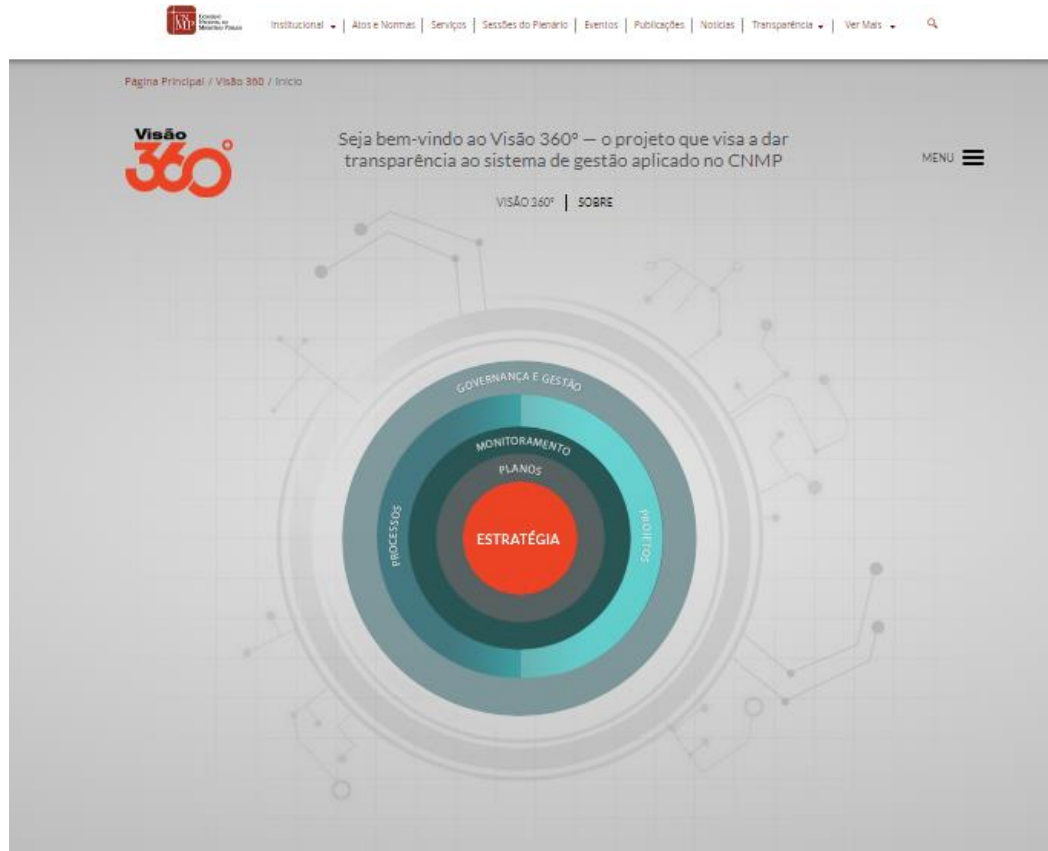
CNMP Conselho Nacional do Ministério Público

Institucional | Atos e Normas | Serviços | Sessões do Plenário | Eventos | Publicações | Notícias | Transparência | Ver Mais

Página Principal / Visão 360 / Início

Visão 360°

Seja bem-vindo ao Visão 360º — o projeto que visa a dar transparência ao sistema de gestão aplicado no CNMP

MENU

VISÃO 360º | SOBRE

GOVERNANÇA E GESTÃO

PROCESSOS

PROJETOS

MONITORAMENTO

PLANOS

ESTRATÉGIA